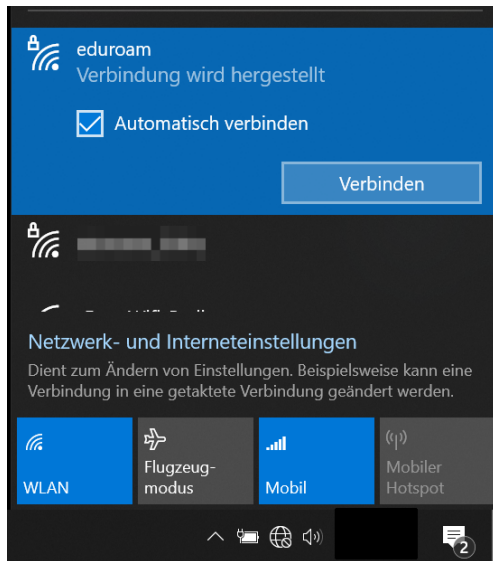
eduroam
Verbindung wird hergestellt

Automatisch verbinden

Verbinden

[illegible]

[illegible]

Netzwerk- und Interneteinstellungen

Dient zum Ändern von Einstellungen. Beispielsweise kann eine Verbindung in eine getaktete Verbindung geändert werden.

WLAN

Flugzeugmodus

Mobil

Mobiler Hotspot

2